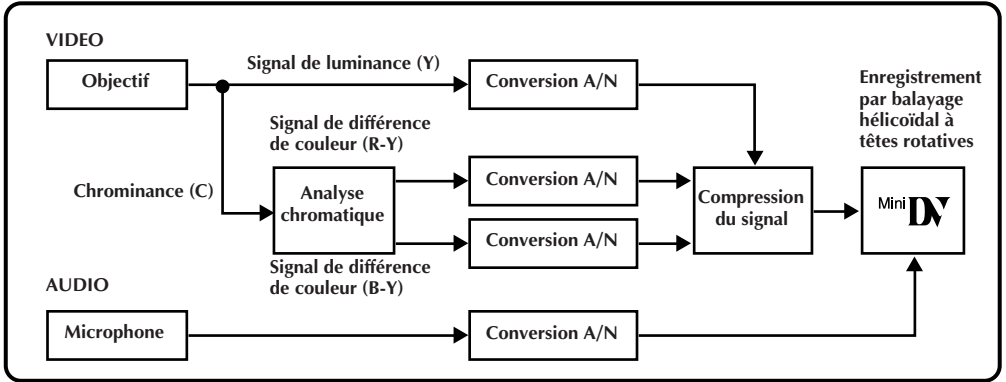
VIDEO

Objectif

Signal de luminance (Y)

Conversion A/N

Enregistrement par balayage hélicoïdal à têtes rotatives

Signal de différence de couleur (R-Y)

Chrominance (C)

Analyse chromatique

Conversion A/N

Compression du signal

Mini DV

Conversion A/N

Signal de différence de couleur (B-Y)

AUDIO

Microphone

Conversion A/N